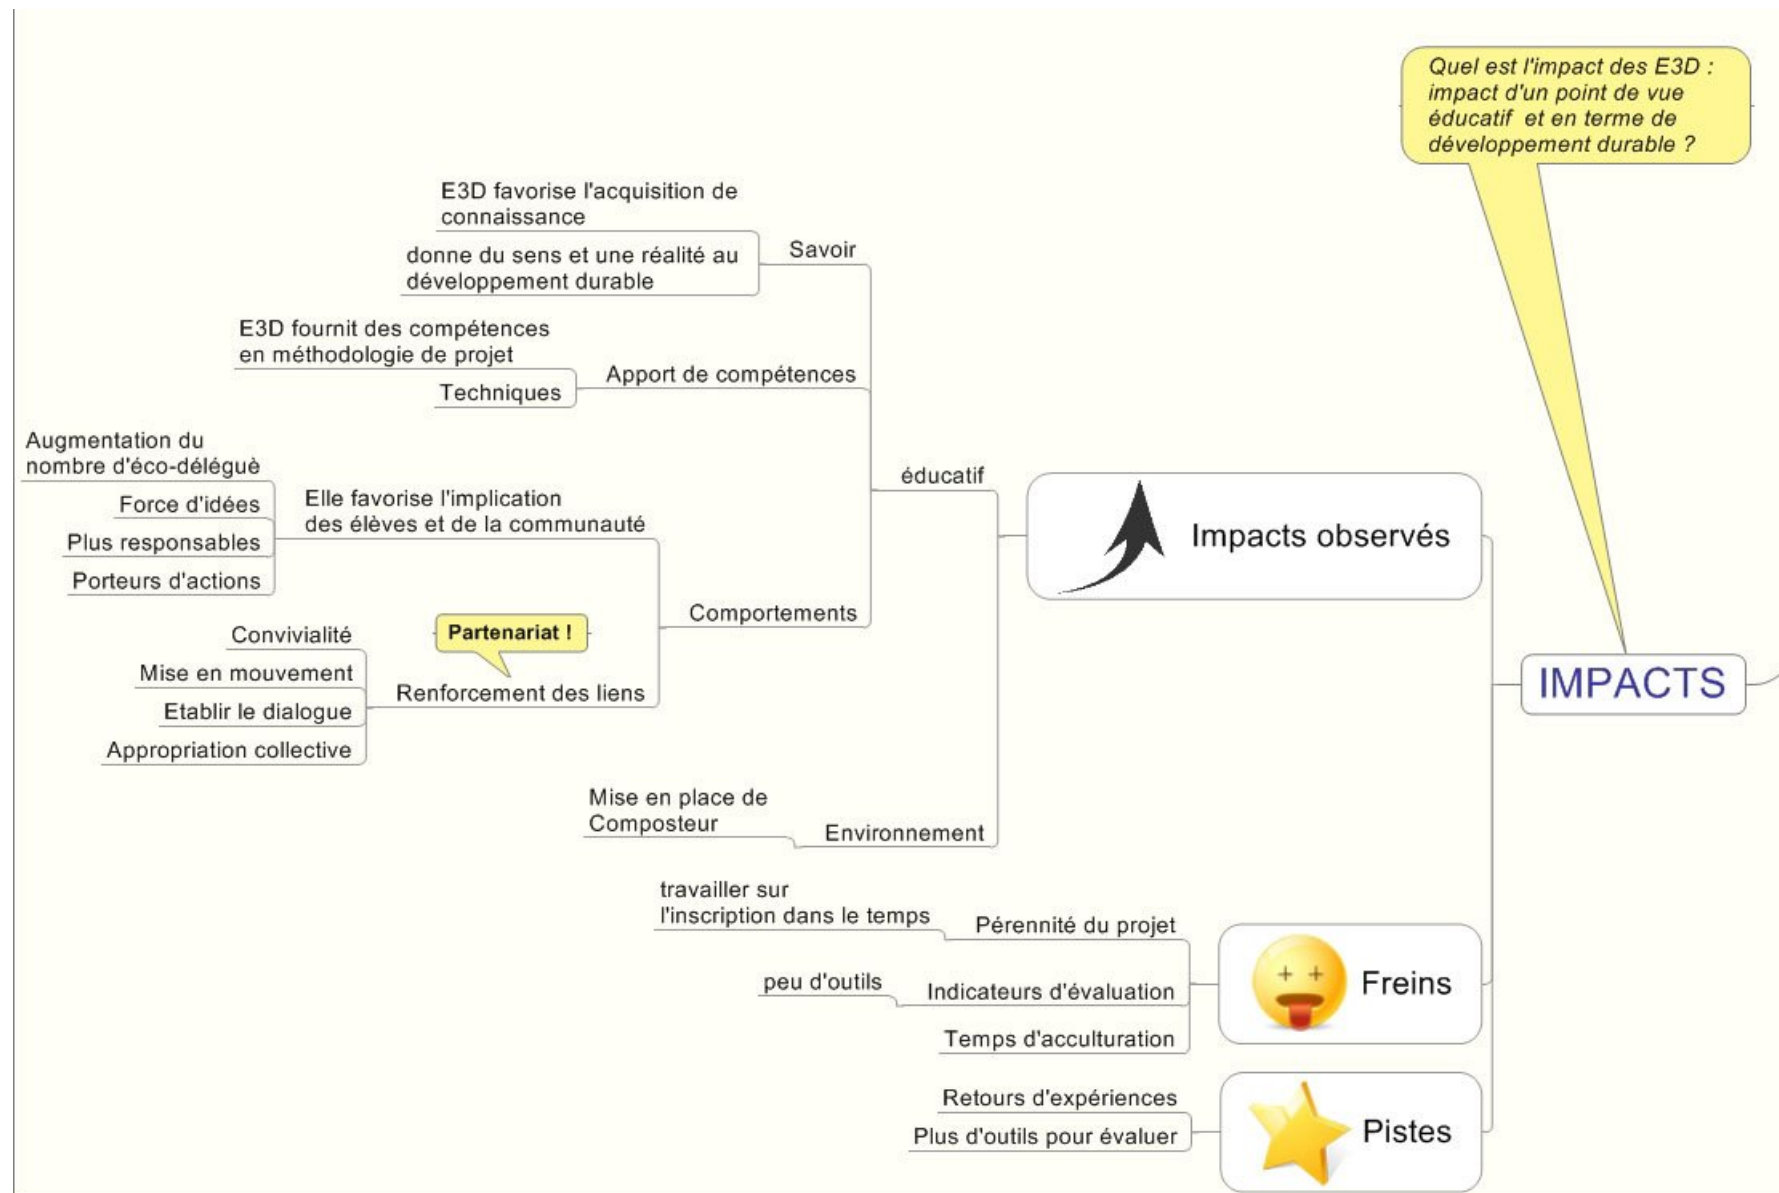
Quel est l'impact des E3D : impact d'un point de vue éducatif et en terme de développement durable ?

IMPACTS

Impacts observés

éducatif

Savoir

E3D favorise l'acquisition de connaissance

donne du sens et une réalité au développement durable

Apport de compétences

E3D fournit des compétences en méthodologie de projet

Techniques

Comportements

Elle favorise l'implication des élèves et de la communauté

Augmentation du nombre d'éco-déléguè

Force d'idées

Plus responsables

Porteurs d'actions

Renforcement des liens

Partenariat !

Convivialité

Mise en mouvement

Etablir le dialogue

Appropriation collective

Environnement

Mise en place de Composteur

Freins

Pérennité du projet

travailler sur l'inscription dans le temps

Indicateurs d'évaluation

peu d'outils

Temps d'acculturation

Pistes

Retours d'expériences

Plus d'outils pour évaluer